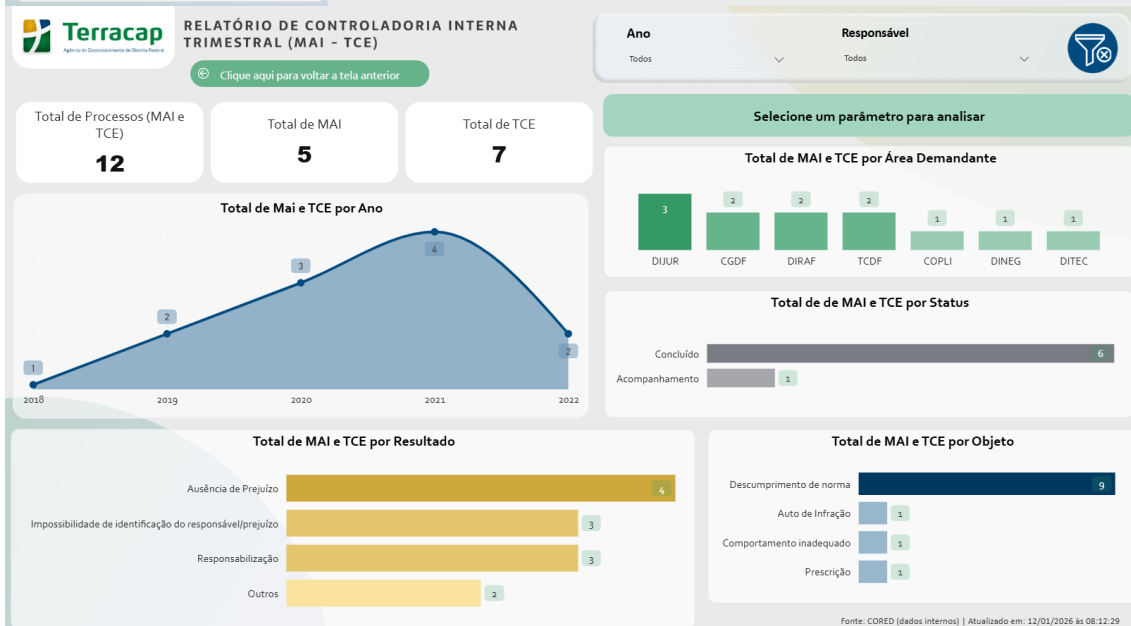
Terracap
Agência de Desenvolvimento do Distrito Federal

RELATÓRIO DE CONTROLADORIA INTERNA TRIMESTRAL (MAI - TCE)

Clique aqui para voltar a tela anterior

Ano
Todos

Responsável
Todos

Total de Processos (MAI e TCE)
12

Total de MAI
5

Total de TCE
7

Selecione um parâmetro para analisar

Total de MAI e TCE por Área Demandante

| DIJUR | CGDF | DIRAF | TCDF | COPLI | DINEG | DITEC |
|---|---|---|---|---|---|---|
| 3 | 2 | 2 | 2 | 1 | 1 | 1 |

Total de Mai e TCE por Ano

| 2018 | 2019 | 2020 | 2021 | 2022 |
|---|---|---|---|---|
| 1 | 2 | 3 | 4 | 2 |

Total de de MAI e TCE por Status

Concluído 6
Acompanhamento 1

Total de MAI e TCE por Resultado

Ausência de Prejuízo 4
Impossibilidade de identificação do responsável/prejuízo 3
Responsabilização 3
Outros 2

Total de MAI e TCE por Objeto

Descumprimento de norma 9
Auto de Infração 1
Comportamento inadequado 1
Prescrição 1

Fonte: CORED (dados internos) | Atualizado em: 12/01/2026 às 08:12:29